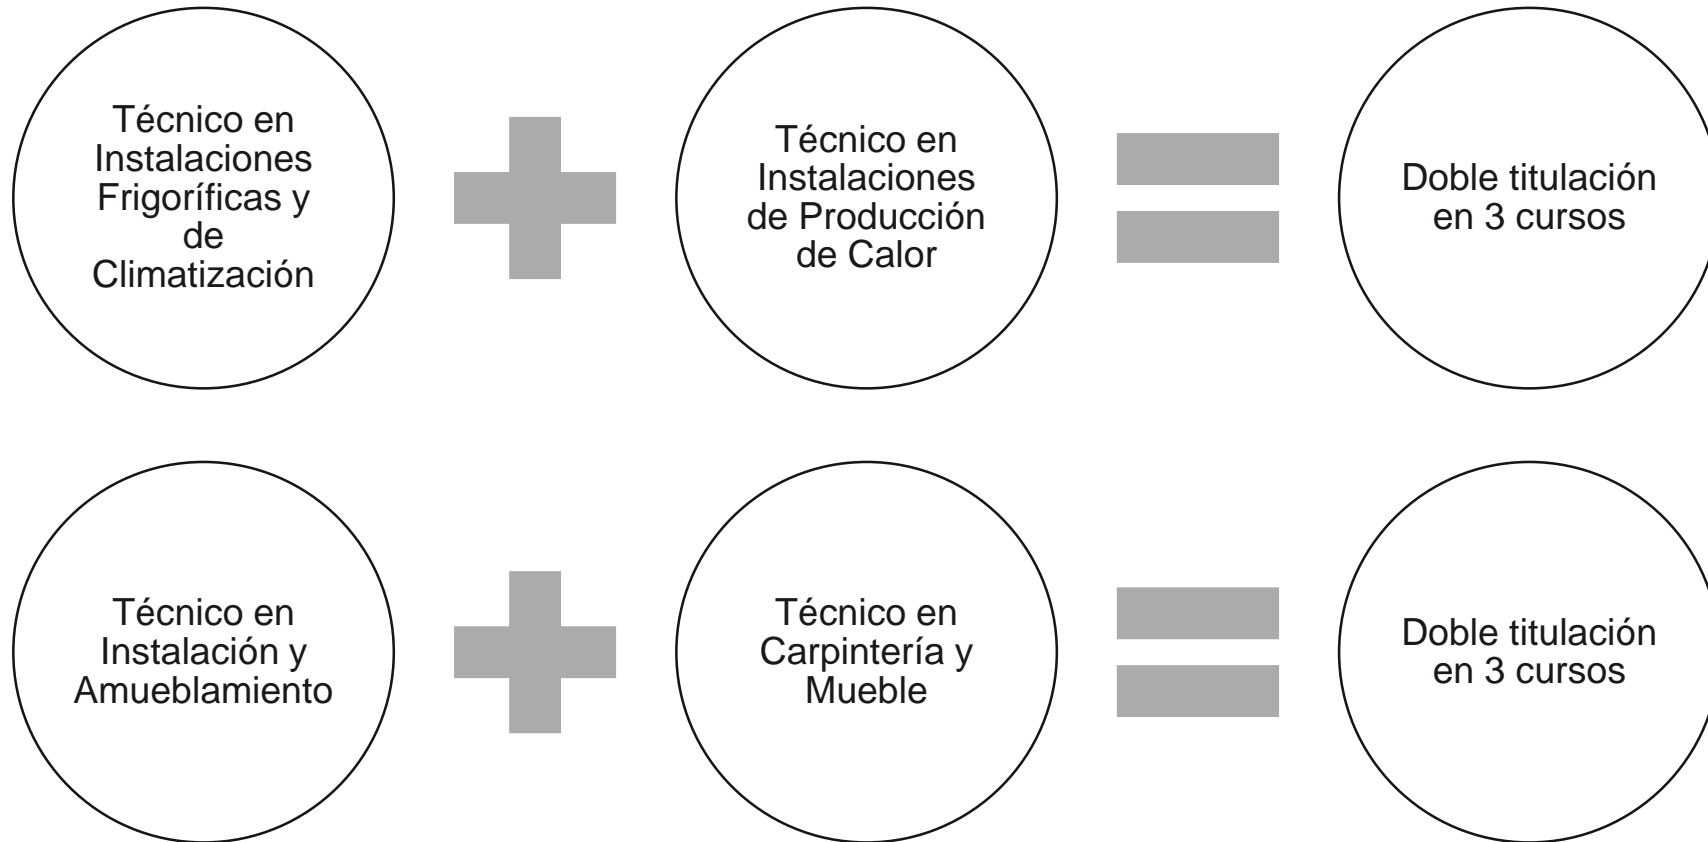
Técnico en Instalaciones Frigoríficas y de Climatización

Técnico en Instalaciones de Producción de Calor

Doble titulación en 3 cursos

Técnico en Instalación y Amueblamiento

Técnico en Carpintería y Mueble

Doble titulación en 3 cursos